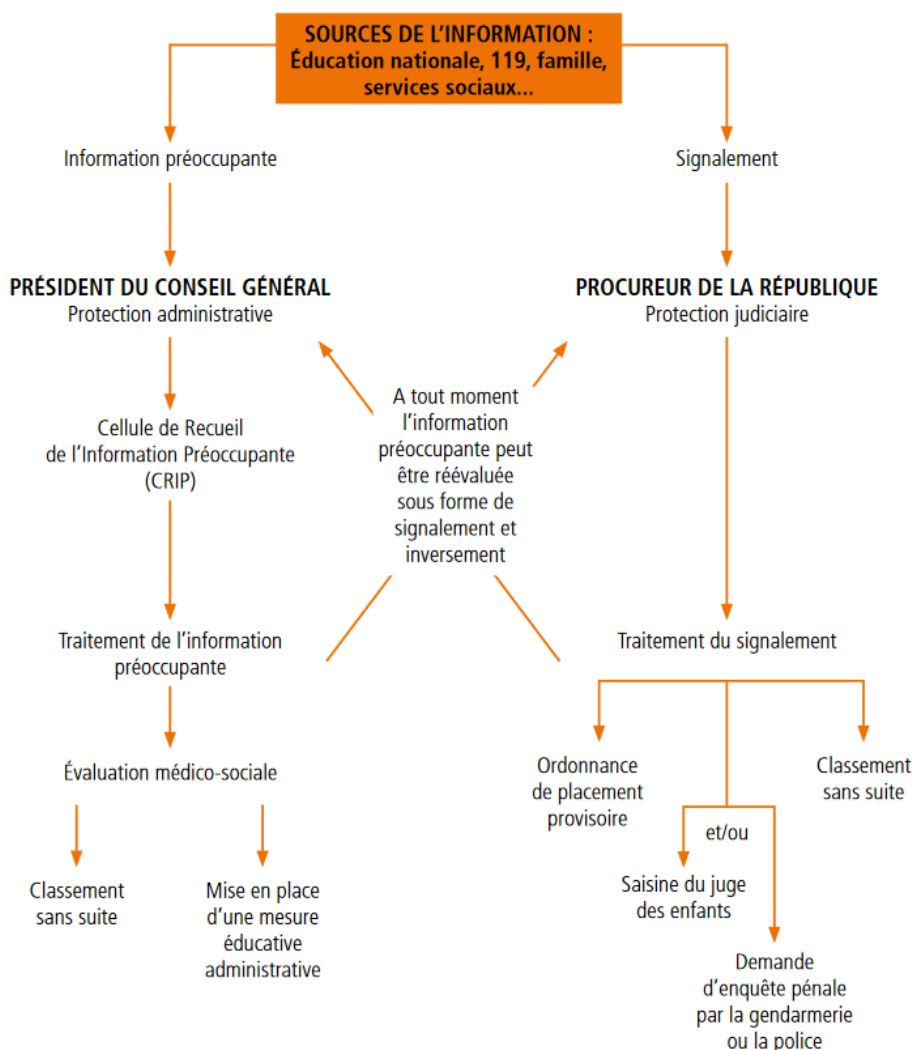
SOURCES DE L'INFORMATION : Éducation nationale, 119, famille, services sociaux...

Information préoccupante

Signalement

PRÉSIDENT DU CONSEIL GÉNÉRAL
Protection administrative

PROCUREUR DE LA RÉPUBLIQUE
Protection judiciaire

A tout moment l'information préoccupante peut être réévaluée sous forme de signalement et inversement

Cellule de Recueil de l'Information Préoccupante (CRIP)

Traitement de l'information préoccupante

Évaluation médico-sociale

Classement sans suite

Mise en place d'une mesure éducative administrative

Traitement du signalement

Ordonnance de placement provisoire

et/ou

Classement sans suite

Saisine du juge des enfants

Demande d'enquête pénale par la gendarmerie ou la police